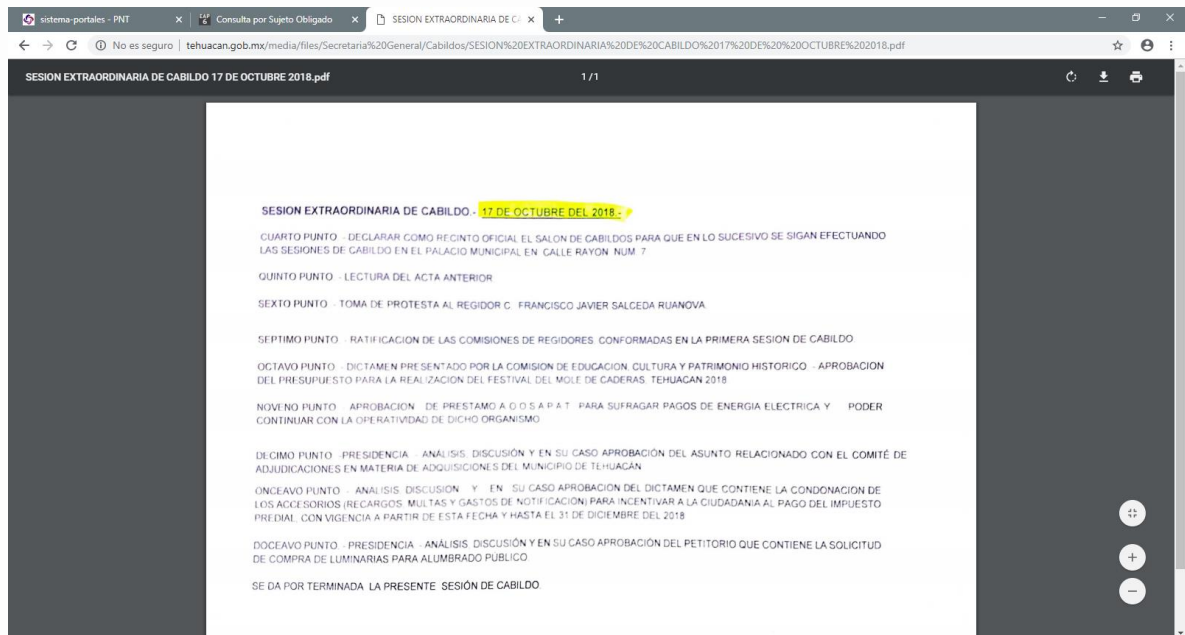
sistema-portales - PNT × Consulta por Sujeto Obligado × SESION EXTRAORDINARIA DE C ×

No es seguro | tehuacan.gob.mx/media/files/Secretaria%20General/Cabildos/SESION%20EXTRAORDINARIA%20DE%20CABILDO%2017%20DE%20%20OCTUBRE%202018.pdf

SESION EXTRAORDINARIA DE CABILDO 17 DE OCTUBRE 2018.pdf 1 / 1

SESION EXTRAORDINARIA DE CABILDO.- 17 DE OCTUBRE DEL 2018.-

CUARTO PUNTO.- DECLARAR COMO RECINTO OFICIAL EL SALON DE CABILDOS PARA QUE EN LO SUCESIVO SE SIGAN EFECTUANDO LAS SESIONES DE CABILDO EN EL PALACIO MUNICIPAL EN CALLE RAYON NUM. 7

QUINTO PUNTO.- LECTURA DEL ACTA ANTERIOR

SEXTO PUNTO.- TOMA DE PROTESTA AL REGIDOR C. FRANCISCO JAVIER SALCEDA RUANOVA

SEPTIMO PUNTO.- RATIFICACION DE LAS COMISIONES DE REGIDORES CONFORMADAS EN LA PRIMERA SESION DE CABILDO

OCTAVO PUNTO.- DICTAMEN PRESENTADO POR LA COMISION DE EDUCACION, CULTURA Y PATRIMONIO HISTORICO.- APROBACION DEL PRESUPUESTO PARA LA REALIZACION DEL FESTIVAL DEL MOLE DE CADERAS TEHUACAN 2018

NOVENO PUNTO.- APROBACION DE PRESTAMO A O.O.S.A.P.A.T. PARA SUFRAGAR PAGOS DE ENERGIA ELECTRICA Y PODER CONTINUAR CON LA OPERATIVIDAD DE DICHO ORGANISMO

DECIMO PUNTO.-PRESIDENCIA.- ANÁLISIS, DISCUSIÓN Y EN SU CASO APROBACIÓN DEL ASUNTO RELACIONADO CON EL COMITÉ DE ADJUDICACIONES EN MATERIA DE ADQUISICIONES DEL MUNICIPIO DE TEHUACÁN

ONCEAVO PUNTO.- ANALISIS, DISCUSION Y EN SU CASO APROBACION DEL DICTAMEN QUE CONTIENE LA CONDONACION DE LOS ACCESORIOS (RECARGOS, MULTAS Y GASTOS DE NOTIFICACION) PARA INCENTIVAR A LA CIUDADANIA AL PAGO DEL IMPUESTO PREDIAL, CON VIGENCIA A PARTIR DE ESTA FECHA Y HASTA EL 31 DE DICIEMBRE DEL 2018

DOCEAVO PUNTO.- PRESIDENCIA.- ANÁLISIS, DISCUSIÓN Y EN SU CASO APROBACIÓN DEL PETITORIO QUE CONTIENE LA SOLICITUD DE COMPRA DE LUMINARIAS PARA ALUMBRADO PUBLICO

SE DA POR TERMINADA LA PRESENTE SESIÓN DE CABILDO.